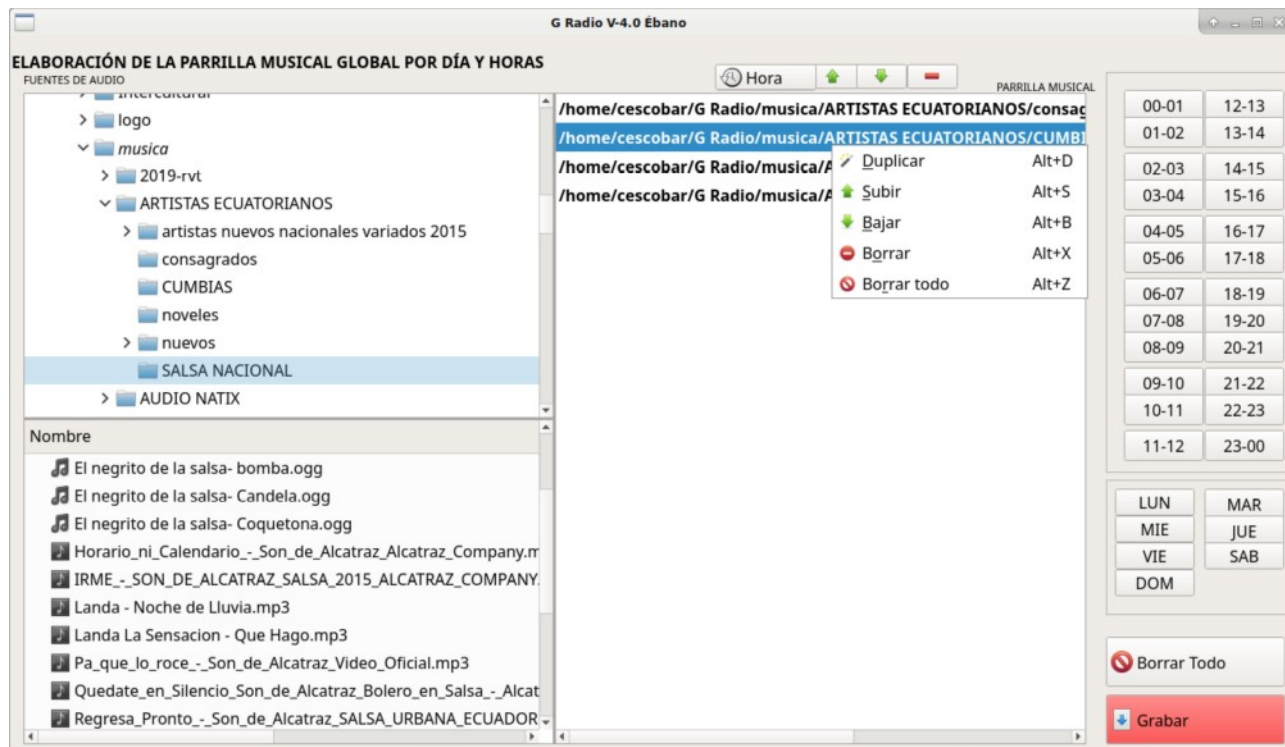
G Radio V-4.0 Ébano

ELABORACIÓN DE LA PARRILLA MUSICAL GLOBAL POR DÍA Y HORAS
FUENTES DE AUDIO

Hora

PARRILLA MUSICAL

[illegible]
logo
musica
2019-rvt
ARTISTAS ECUATORIANOS
artistas nuevos nacionales variados 2015
consagrados
CUMBIAS
noveles
nuevos
SALSA NACIONAL
AUDIO NATIX

Nombre
El negrito de la salsa- bomba.ogg
El negrito de la salsa- Candela.ogg
El negrito de la salsa- Coquetona.ogg
Horario_ni_Calendario_-_Son_de_Alcatraz_Alcatraz_Company.m
IRME_-_SON_DE_ALCATRAZ_SALSA_2015_ALCATRAZ_COMPANY.
Landa - Noche de Lluvia.mp3
Landa La Sensacion - Que Hago.mp3
Pa_que_lo_roce_-_Son_de_Alcatraz_Video_Oficial.mp3
Quedate_en_Silencio_Son_de_Alcatraz_Bolero_en_Salsa_-_Alcat
Regresa_Pronto_-_Son_de_Alcatraz_SALSA_URBANA_ECUADOR

/home/cescobar/G Radio/musica/ARTISTAS ECUATORIANOS/consag
/home/cescobar/G Radio/musica/ARTISTAS ECUATORIANOS/CUMBI
/home/cescobar/G Radio/musica/A
/home/cescobar/G Radio/musica/A

Duplicar Alt+D
Subir Alt+S
Bajar Alt+B
Borrar Alt+X
Borrar todo Alt+Z

00-01 12-13
01-02 13-14
02-03 14-15
03-04 15-16
04-05 16-17
05-06 17-18
06-07 18-19
07-08 19-20
08-09 20-21
09-10 21-22
10-11 22-23
11-12 23-00

LUN MAR
MIE JUE
VIE SAB
DOM

Borrar Todo
Grabar